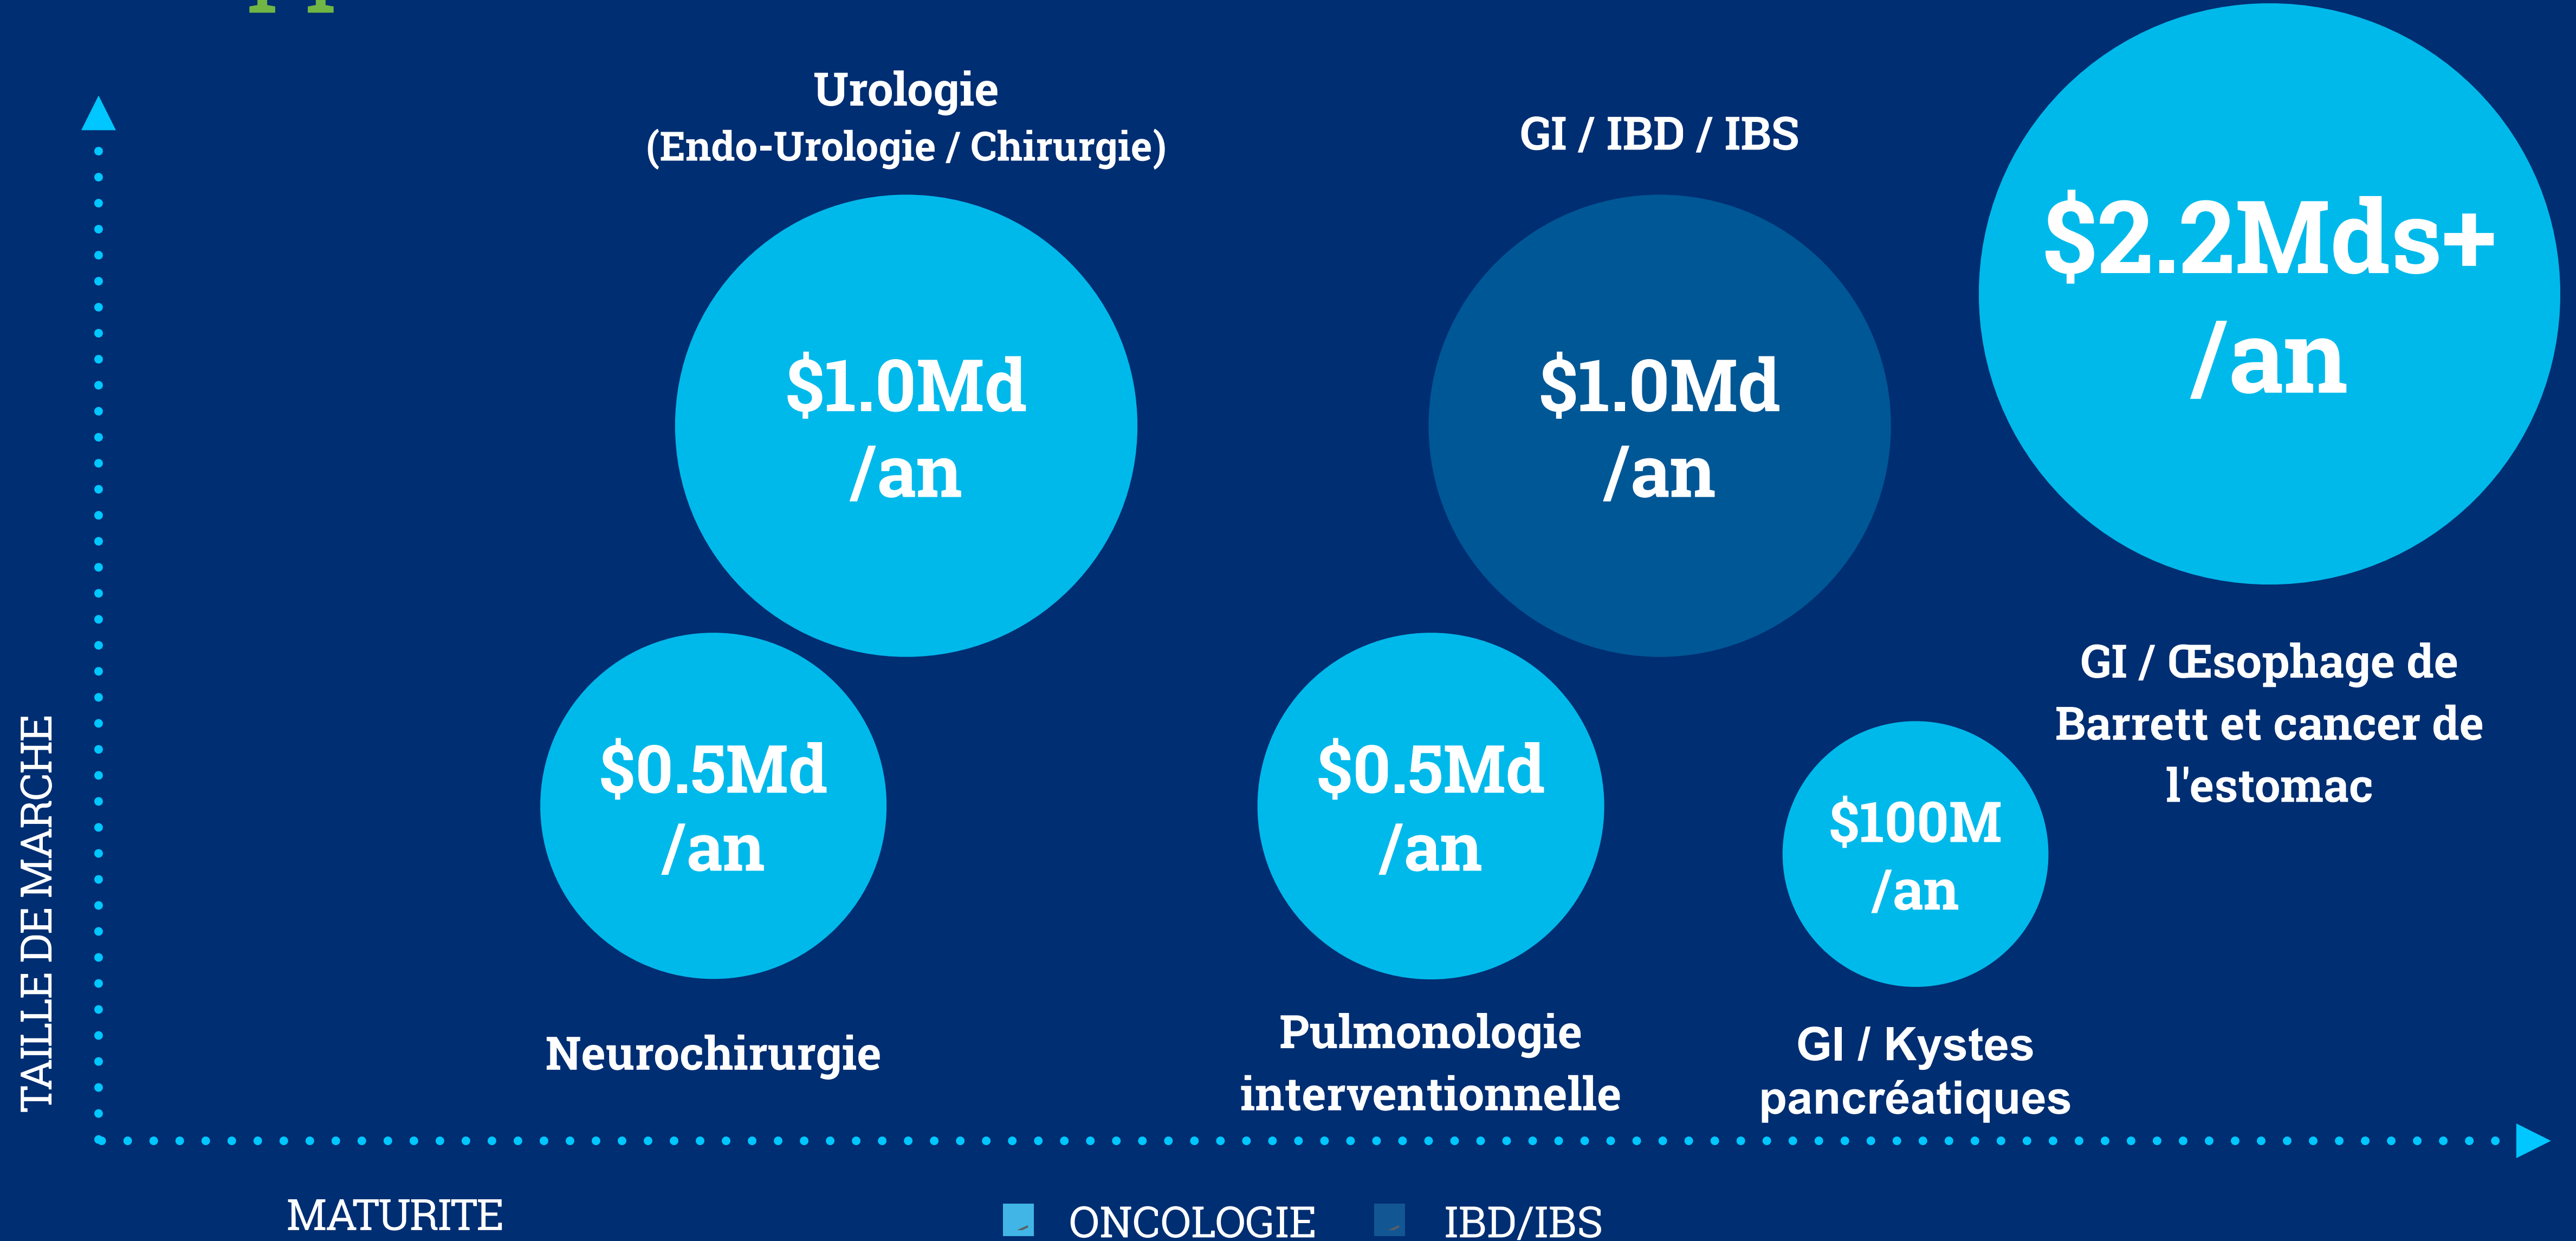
Urologie
(Endo-Urologie / Chirurgie)

$1.0Md /an

GI / IBD / IBS

$1.0Md /an

$2.2Mds+ /an

GI / Œsophage de Barrett et cancer de l'estomac

$0.5Md /an

Neurochirurgie

$0.5Md /an

Pulmonologie interventionnelle

$100M /an

GI / Kystes pancréatiques

TAILLE DE MARCHE

MATURITE

ONCOLOGIE IBD/IBS